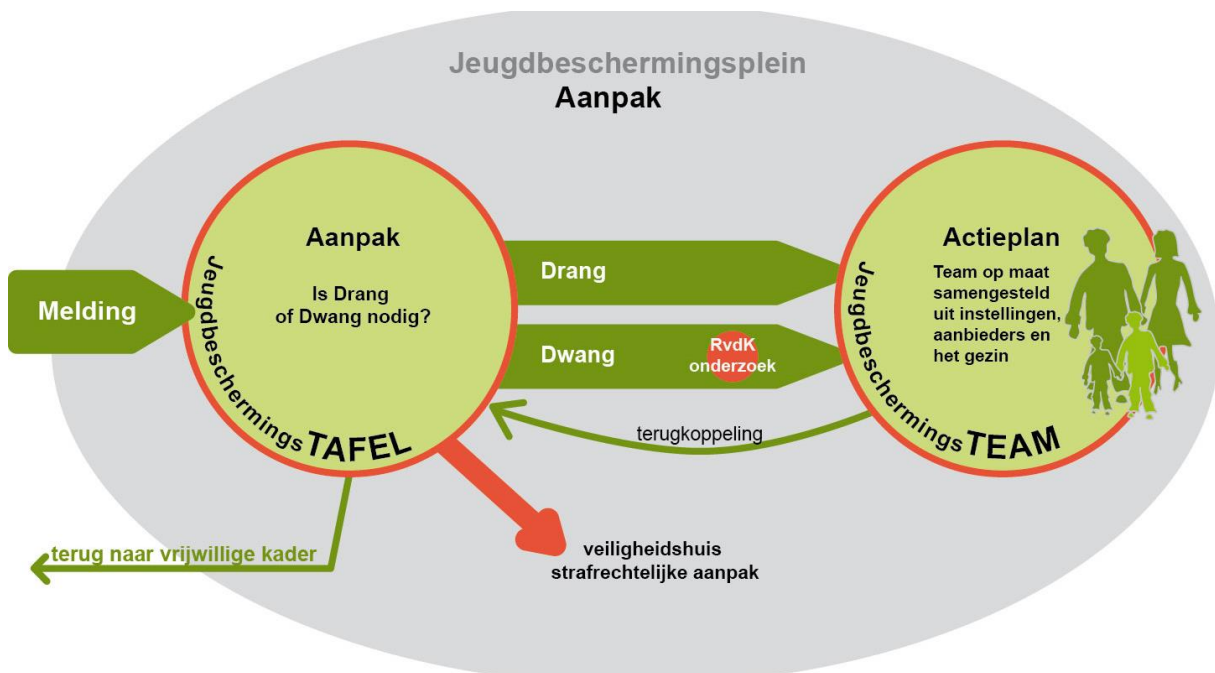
Jeugdbeschermingsplein
Aanpak

Melding

Aanpak

Is Drang
of Dwang nodig?

JeugdbeschermingsTAFEL

Drang

Dwang

RvdK
onderzoek

terugkoppeling

Actieplan

Team op maat samengesteld uit instellingen, aanbieders en het gezin

JeugdbeschermingsTEAM

terug naar vrijwillige kader

veiligheidshuis
strafrechtelijke aanpak